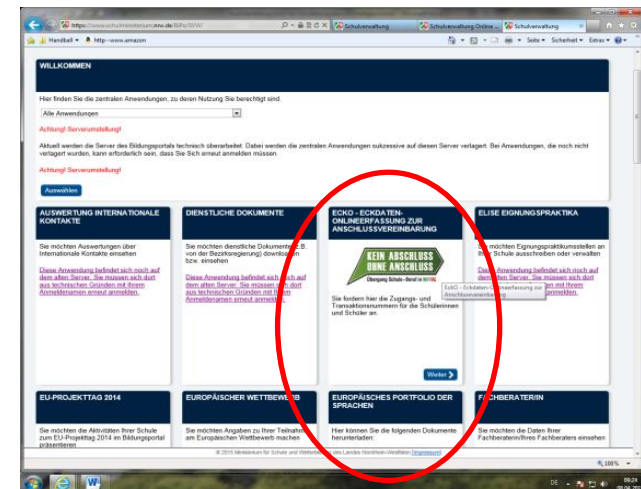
https://www.schulministerium.nrw.de/BiPo/SVW/
Schulverwaltung
Schulverwaltung Online ...
Schulverwaltung
Handball
http--www.amazon
Seite
Sicherheit
Extras

WILLKOMMEN

Hier finden Sie die zentralen Anwendungen, zu deren Nutzung Sie berechtigt sind.

Alle Anwendungen

Achtung! Serverumstellung!

Aktuell werden die Server des Bildungsportals technisch überarbeitet. Dabei werden die zentralen Anwendungen sukzessive auf diesen Server verlagert. Bei Anwendungen, die noch nicht verlagert wurden, kann erforderlich sein, dass Sie Sich erneut anmelden müssen.

Achtung! Serverumstellung!

Auswählen

AUSWERTUNG INTERNATIONALE KONTAKTE

Sie möchten Auswertungen über Internationale Kontakte einsehen

Diese Anwendung befindet sich noch auf dem alten Server. Sie müssen sich dort aus technischen Gründen mit Ihrem Anmeldenamen erneut anmelden.

DIENSTLICHE DOKUMENTE

Sie möchten dienstliche Dokumente (z.B. von der Bezirksregierung) downloaden bzw. einsehen

Diese Anwendung befindet sich noch auf dem alten Server. Sie müssen sich dort aus technischen Gründen mit Ihrem Anmeldenamen erneut anmelden.

ECKO - ECKDATEN-ONLINEERFASSUNG ZUR ANSCHLUSSVEREINBARUNG

KEIN ABSCHLUSS OHNE ANSCHLUSS
Übergang Schule - Beruf in NRW

EckO - Eckdaten-Onlineerfassung zur Anschlussvereinbarung

Sie fordern hier die Zugangs- und Transaktionsnummern für die Schülerinnen und Schüler an.

Weiter

ELISE EIGNUNGSPRAKTIKA

Sie möchten Eignungspraktikumsstellen an Ihrer Schule ausschreiben oder verwalten

Diese Anwendung befindet sich noch auf dem alten Server. Sie müssen sich dort aus technischen Gründen mit Ihrem Anmeldenamen erneut anmelden.

EU-PROJEKTTAG 2014

Sie möchten die Aktivitäten Ihrer Schule zum EU-Projekttag 2014 im Bildungsportal präsentieren

EUROPÄISCHER WETTBEWERB

Sie möchten Angaben zu Ihrer Teilnahme am Europäischen Wettbewerb machen

EUROPÄISCHES PORTFOLIO DER SPRACHEN

Hier können Sie die folgenden Dokumente herunterladen:

FACHBERATER/IN

Sie möchten die Daten Ihrer Fachberaterin/Ihres Fachberaters einsehen

© 2015 Ministerium für Schule und Weiterbildung des Landes Nordrhein-Westfalen Impressum

100%
DE
09:24